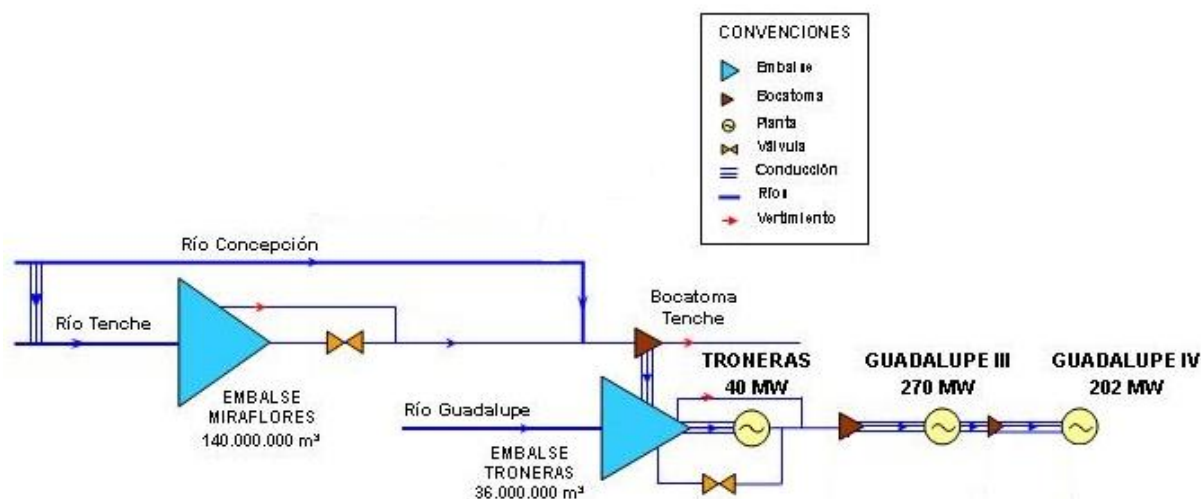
CONVENCIONES
Embalse
Bocatoma
Planta
Válvula
Conducción
Río
Vertimiento

Río Concepción

Río Tenche

EMBALSE MIRAFLORES
140.000.000 m³

Bocatoma Tenche

Río Guadalupe

EMBALSE TRONERAS
36.000.000 m³

TRONERAS
40 MW

GUADALUPE III
270 MW

GUADALUPE IV
202 MW